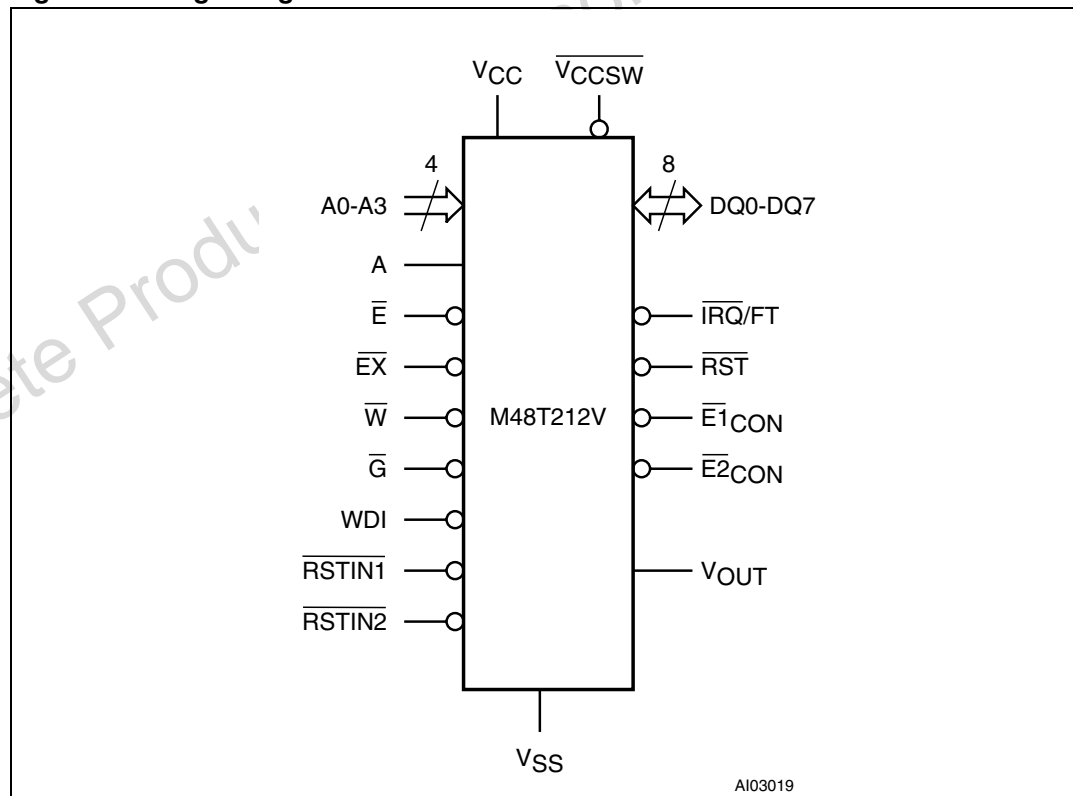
$V_{CC}$ $\overline{V_{CCSW}}$

4

A0-A3

8

DQ0-DQ7

A

$\overline{E}$

$\overline{EX}$

$\overline{W}$

$\overline{G}$

WDI

$\overline{RSTIN1}$

$\overline{RSTIN2}$

M48T212V

$\overline{IRQ}$/FT

$\overline{RST}$

$\overline{E1}_{CON}$

$\overline{E2}_{CON}$

$V_{OUT}$

$V_{SS}$

AI03019

ete Produ